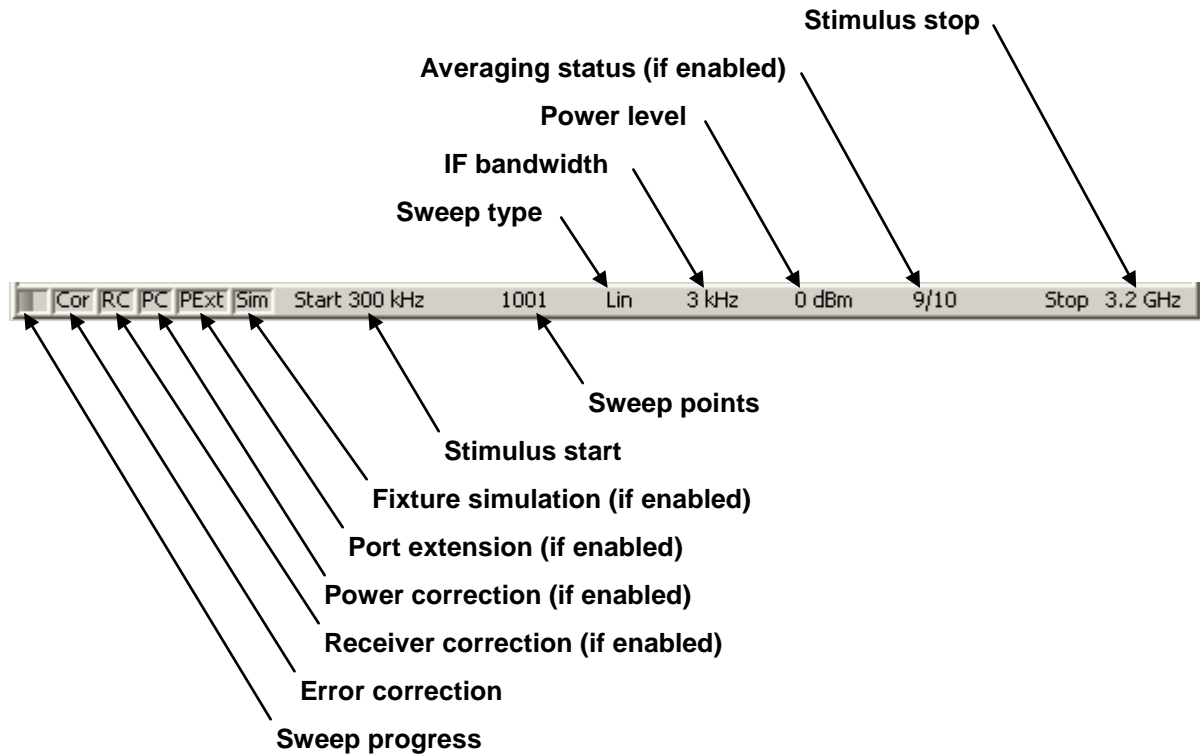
Stimulus stop

Averaging status (if enabled)

Power level

IF bandwidth

Sweep type

Cor RC PC PExt Sim Start 300 kHz 1001 Lin 3 kHz 0 dBm 9/10 Stop 3.2 GHz

Sweep points

Stimulus start

Fixture simulation (if enabled)

Port extension (if enabled)

Power correction (if enabled)

Receiver correction (if enabled)

Error correction

Sweep progress